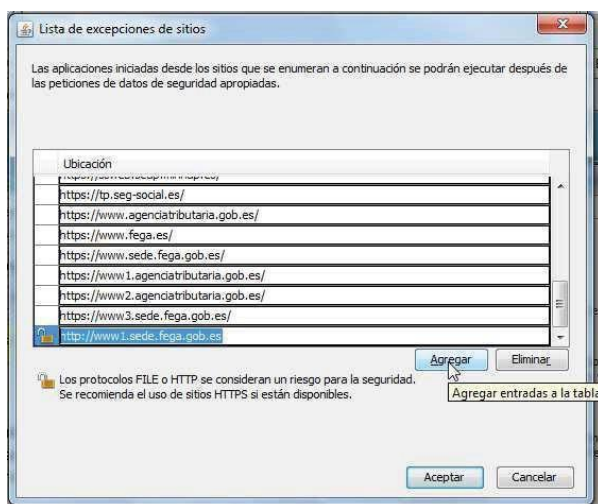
Lista de excepciones de sitios

Las aplicaciones iniciadas desde los sitios que se enumeran a continuación se podrán ejecutar después de las peticiones de datos de seguridad apropiadas.

| Ubicación |
|---|
| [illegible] |
| https://tp.seg-social.es/ |
| https://www.agenciatributaria.gob.es/ |
| https://www.fega.es/ |
| https://www.sede.fega.gob.es/ |
| https://www1.agenciatributaria.gob.es/ |
| https://www2.agenciatributaria.gob.es/ |
| https://www3.sede.fega.gob.es/ |
| http://www1.sede.fega.gob.es |

Agregar Eliminar

Los protocolos FILE o HTTP se consideran un riesgo para la seguridad. Se recomienda el uso de sitios HTTPS si están disponibles.

Agregar entradas a la tabla

Aceptar Cancelar